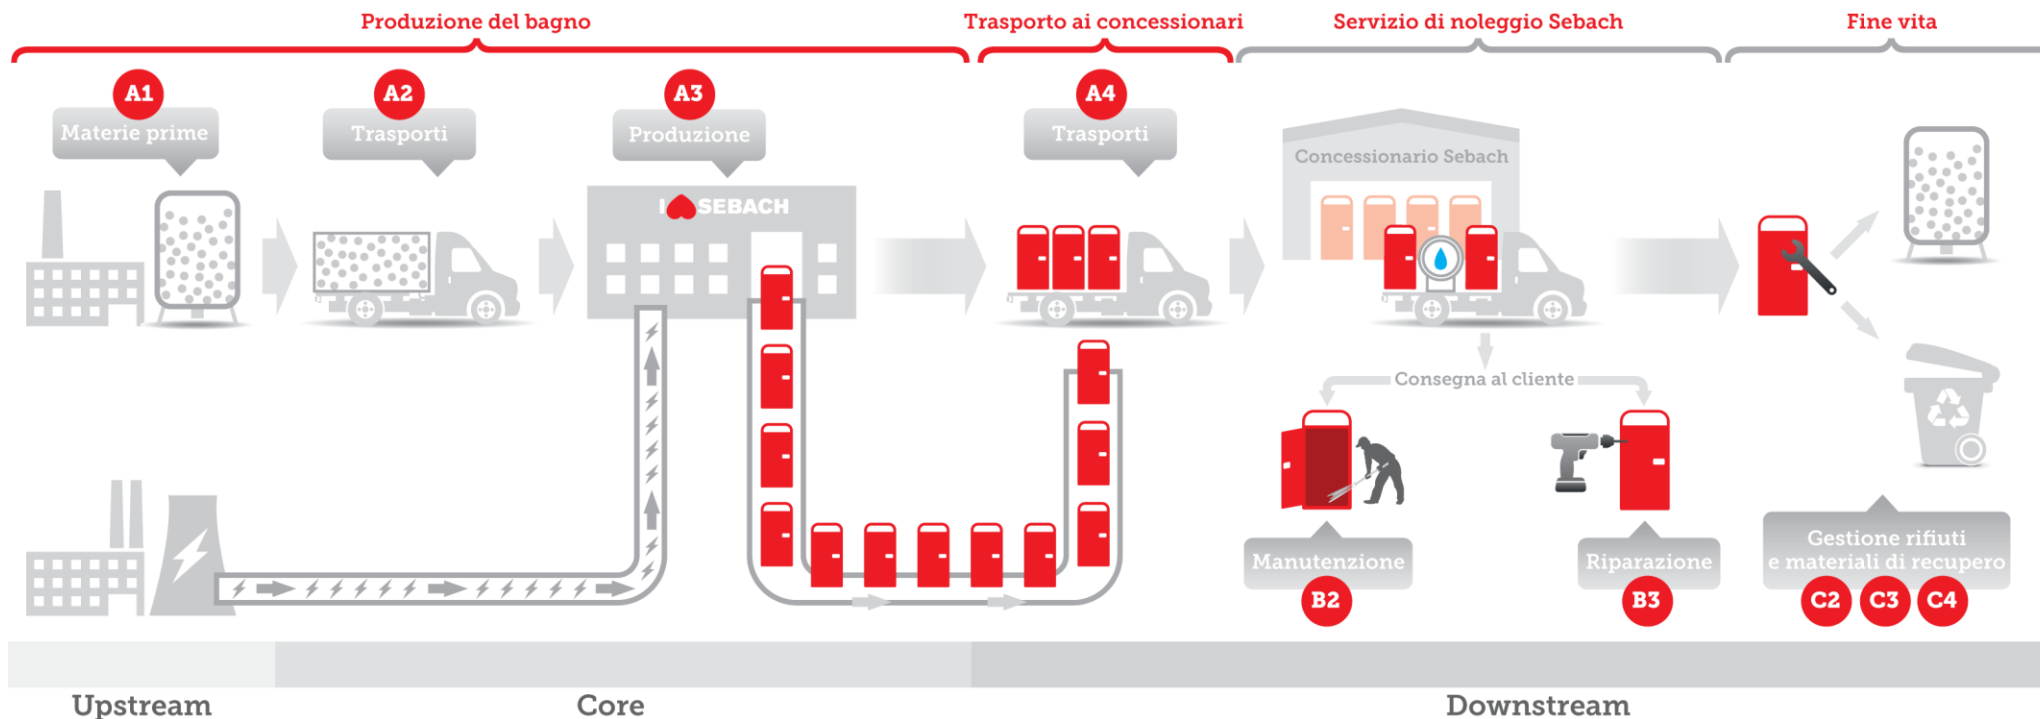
Produzione del bagno

Trasporto ai concessionari

Servizio di noleggio Sebach

Fine vita

A1
Materie prime

A2
Trasporti

A3
Produzione

SEBACH

A4
Trasporti

Concessionario Sebach

Consegna al cliente

Manutenzione
B2

Riparazione
B3

Gestione rifiuti e materiali di recupero
C2 C3 C4

Upstream

Core

Downstream